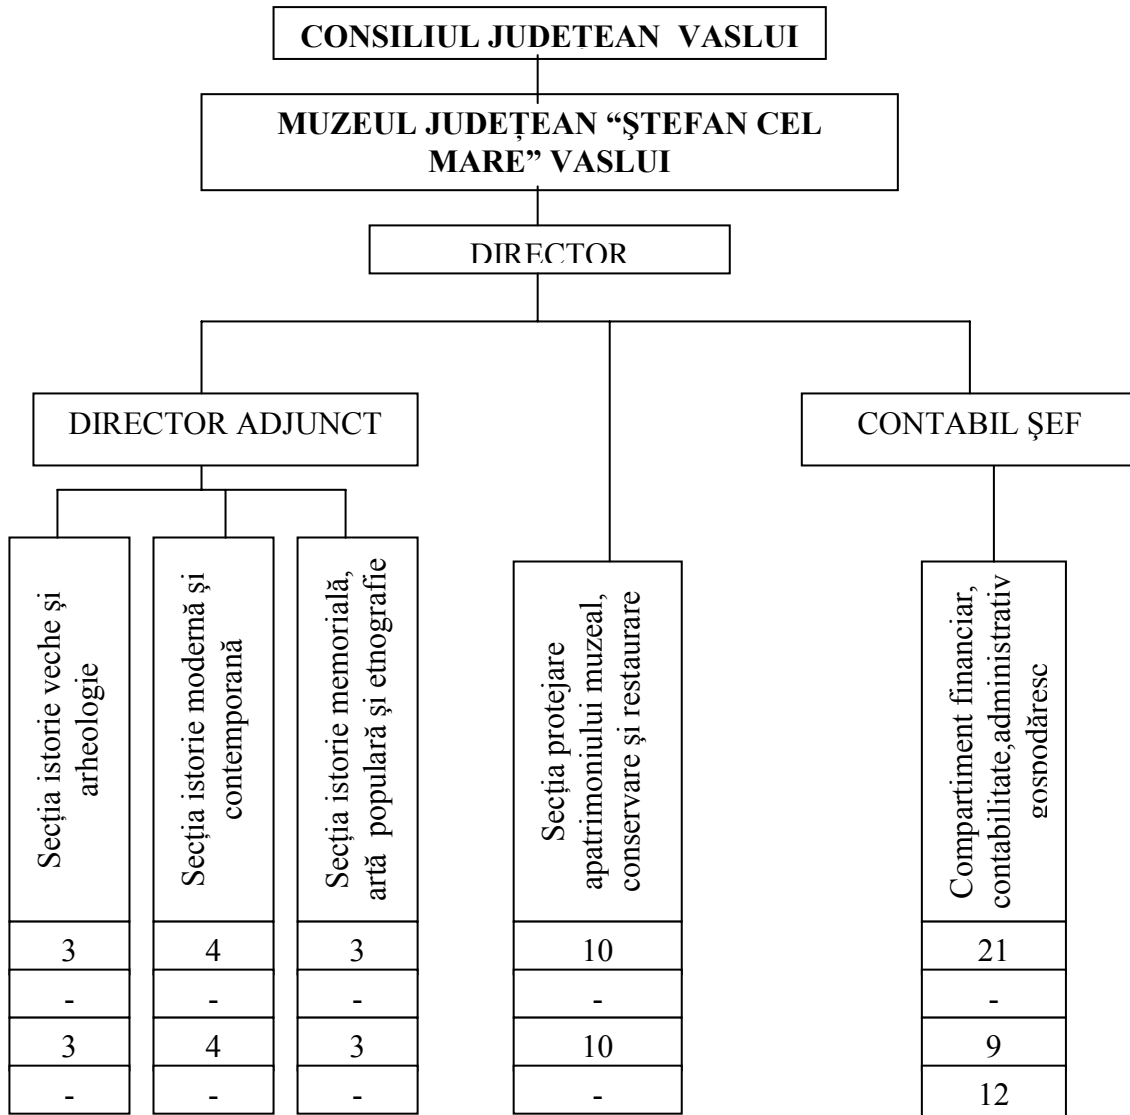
CONSILIUL JUDETEAN VASLUI

MUZEUL JUDEȚEAN "ŞTEFAN CEL MARE" VASLUI

DIRECTOR

DIRECTOR ADJUNCT

CONTABIL ŞEF

Secția istorie veche și arheologie

3

-

3

-

Secția istorie modernă și contemporană

4

-

4

-

Secția istorie memorială, artă populară și etnografie

3

-

3

-

Secția protejare apatrimoniului muzeal, conservare și restaurare

10

-

10

-

Compartiment financiar, contabilitate,administrativ gospodăresc

21

-

9

12